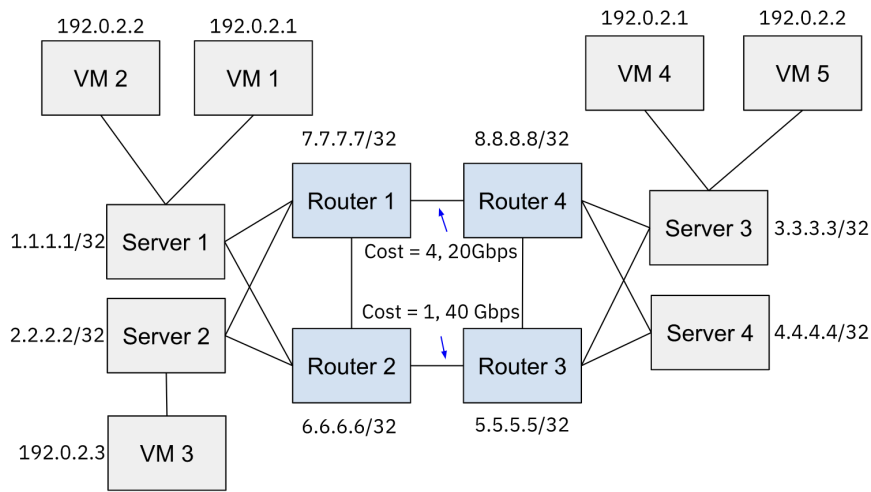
192.0.2.2
192.0.2.1
VM 2
VM 1
192.0.2.1
192.0.2.2
VM 4
VM 5
7.7.7.7/32
8.8.8.8/32
Router 1
Router 4
1.1.1.1/32
Server 1
Cost = 4, 20Gbps
Server 3
3.3.3.3/32
Cost = 1, 40 Gbps
2.2.2.2/32
Server 2
Router 2
Router 3
Server 4
4.4.4.4/32
6.6.6.6/32
5.5.5.5/32
192.0.2.3
VM 3